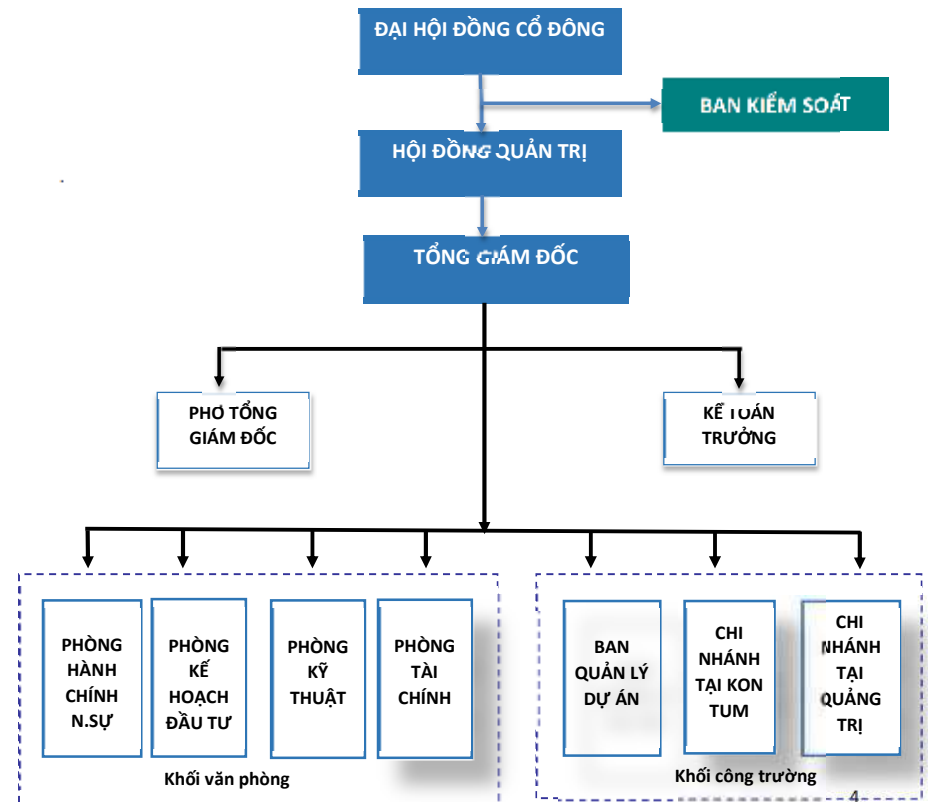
ĐẠI HỘI ĐỒNG CỔ ĐÔNG

BAN KIỂM SOÁT

HỘI ĐỒNG QUẢN TRỊ

TỔNG GIÁM ĐỐC

PHÓ TỔNG GIÁM ĐỐC

KẾ TOÁN TRƯỞNG

PHÒNG HÀNH CHÍNH N.SỰ

PHÒNG KẾ HOẠCH ĐẦU TƯ

PHÒNG KỸ THUẬT

PHÒNG TÀI CHÍNH

Khối văn phòng

BAN QUẢN LÝ DỰ ÁN

CHI NHÁNH TẠI KON TUM

CHI NHÁNH TẠI QUẢNG TRỊ

Khối công trường

4